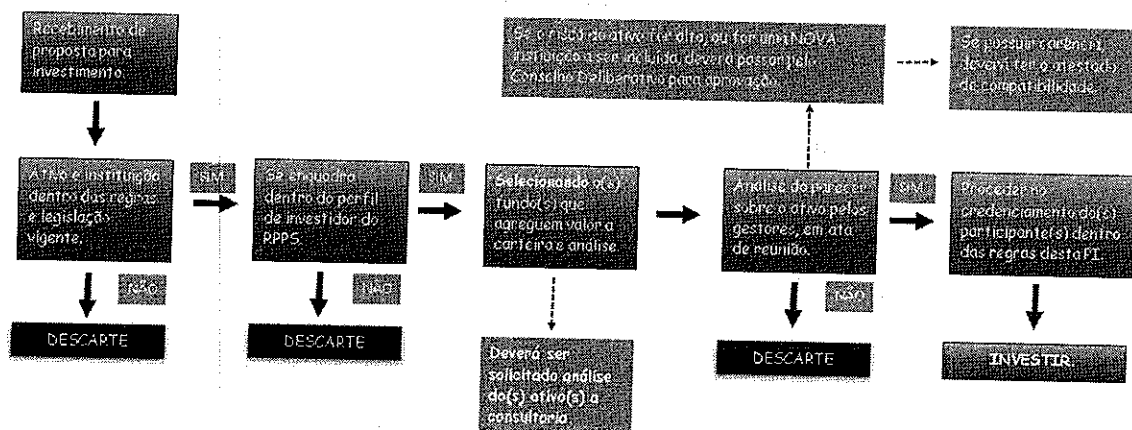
Recebimento de proposta para investimento.

Ativo e instituição dentro das regras e legislação vigente.

SIM

NÃO

DESCARTE

Se enquadra dentro do perfil de investidor do RPPS.

SIM

NÃO

DESCARTE

Selecionando o(s) fundo(s) que agreguem valor a carteira e análise.

Deverá ser solicitado análise do(s) ativo(s) a consultoria.

Se o risco do ativo for alto, ou for uma NOVA instituição a ser incluída, deverá passar pelo Conselho Deliberativo para aprovação.

Se possuir carência, deverá ter o atestado de compatibilidade.

Análise do parecer sobre o ativo pelos gestores, em ata de reunião.

SIM

NÃO

DESCARTE

Proceder no credenciamento do(s) participante(s) dentro das regras desta PI.

INVESTIR